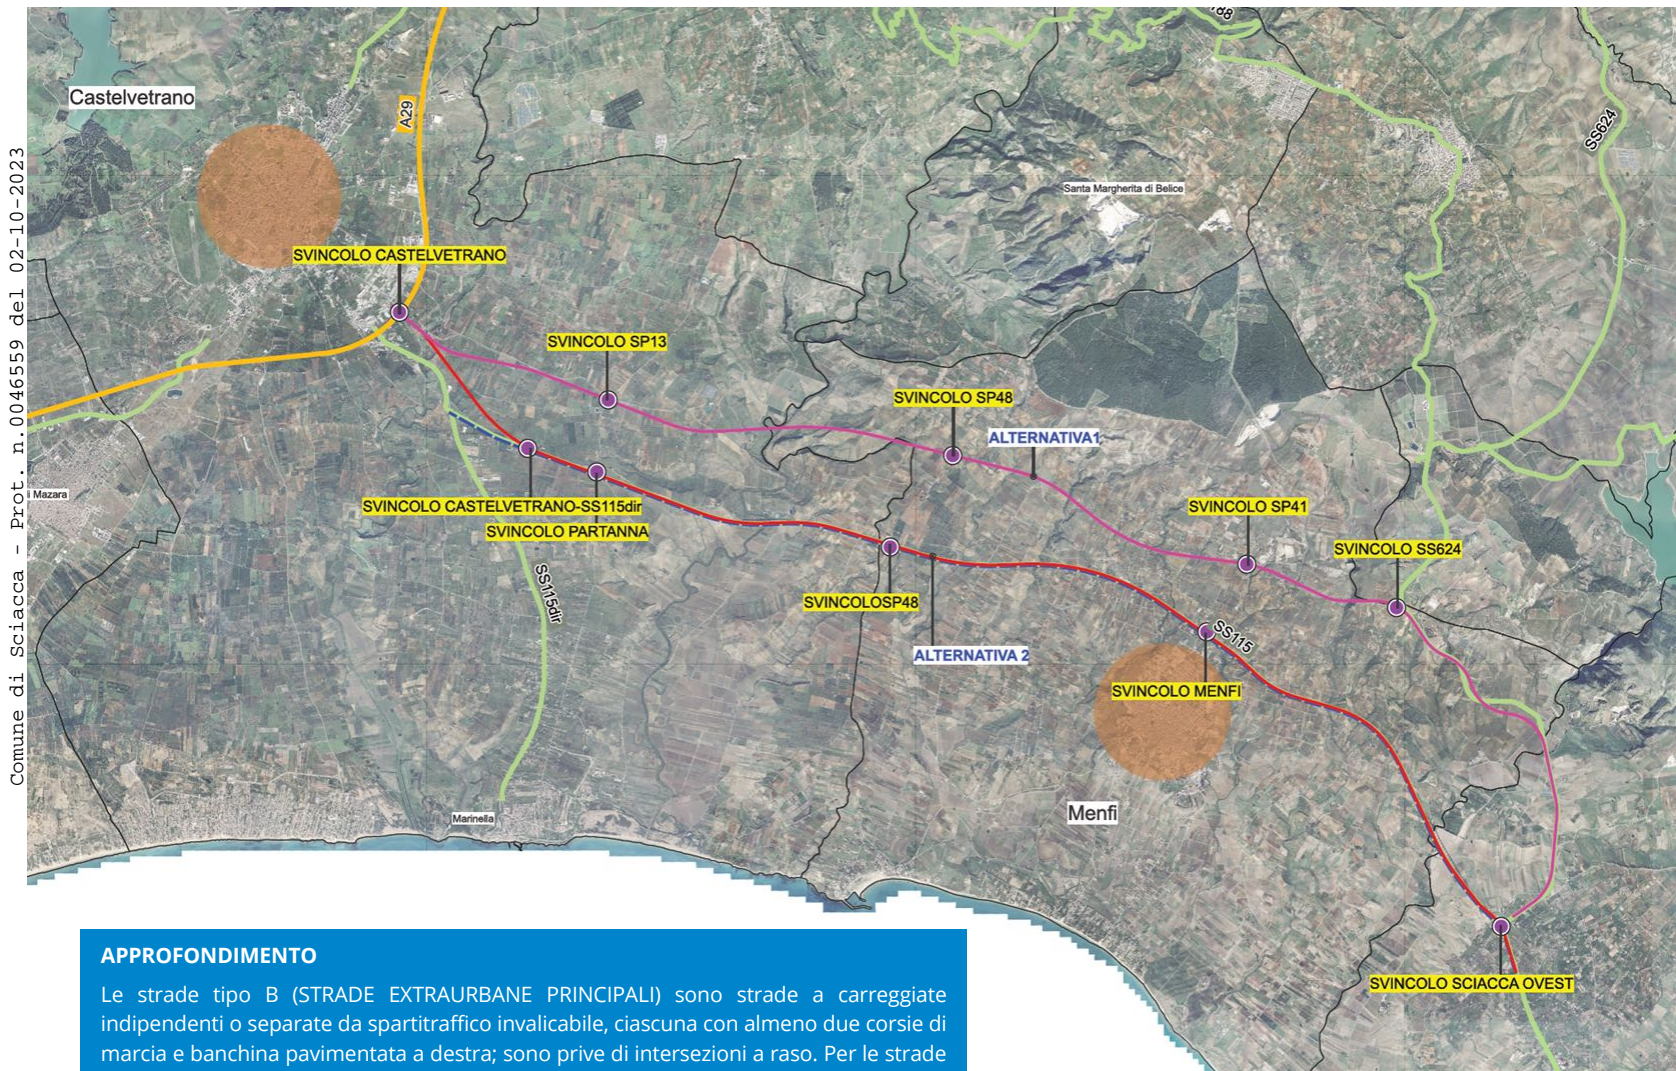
Comune di Sciacca - Prot. n.0046559 del 02-10-2023

Castelvetrano

A29

188

SS624

Santa Margherita di Belice

SVINCOLO CASTELVETRANO

SVINCOLO SP13

SVINCOLO SP48

ALTERNATIVA1

Mazara

SVINCOLO CASTELVETRANO-SS115dir

SVINCOLO PARTANNA

SVINCOLO SP41

SVINCOLO SS624

SS115dir

SVINCOLOSP48

SS115

ALTERNATIVA 2

SVINCOLO MENFI

Menfi

Marinella

SVINCOLO SCIACCA OVEST

APPROFONDIMENTO

Le strade tipo B (STRADE EXTRAURBANE PRINCIPALI) sono strade a carreggiate indipendenti o separate da spartitraffico invalicabile, ciascuna con almeno due corsie di marcia e banchina pavimentata a destra; sono prive di intersezioni a raso. Per le strade